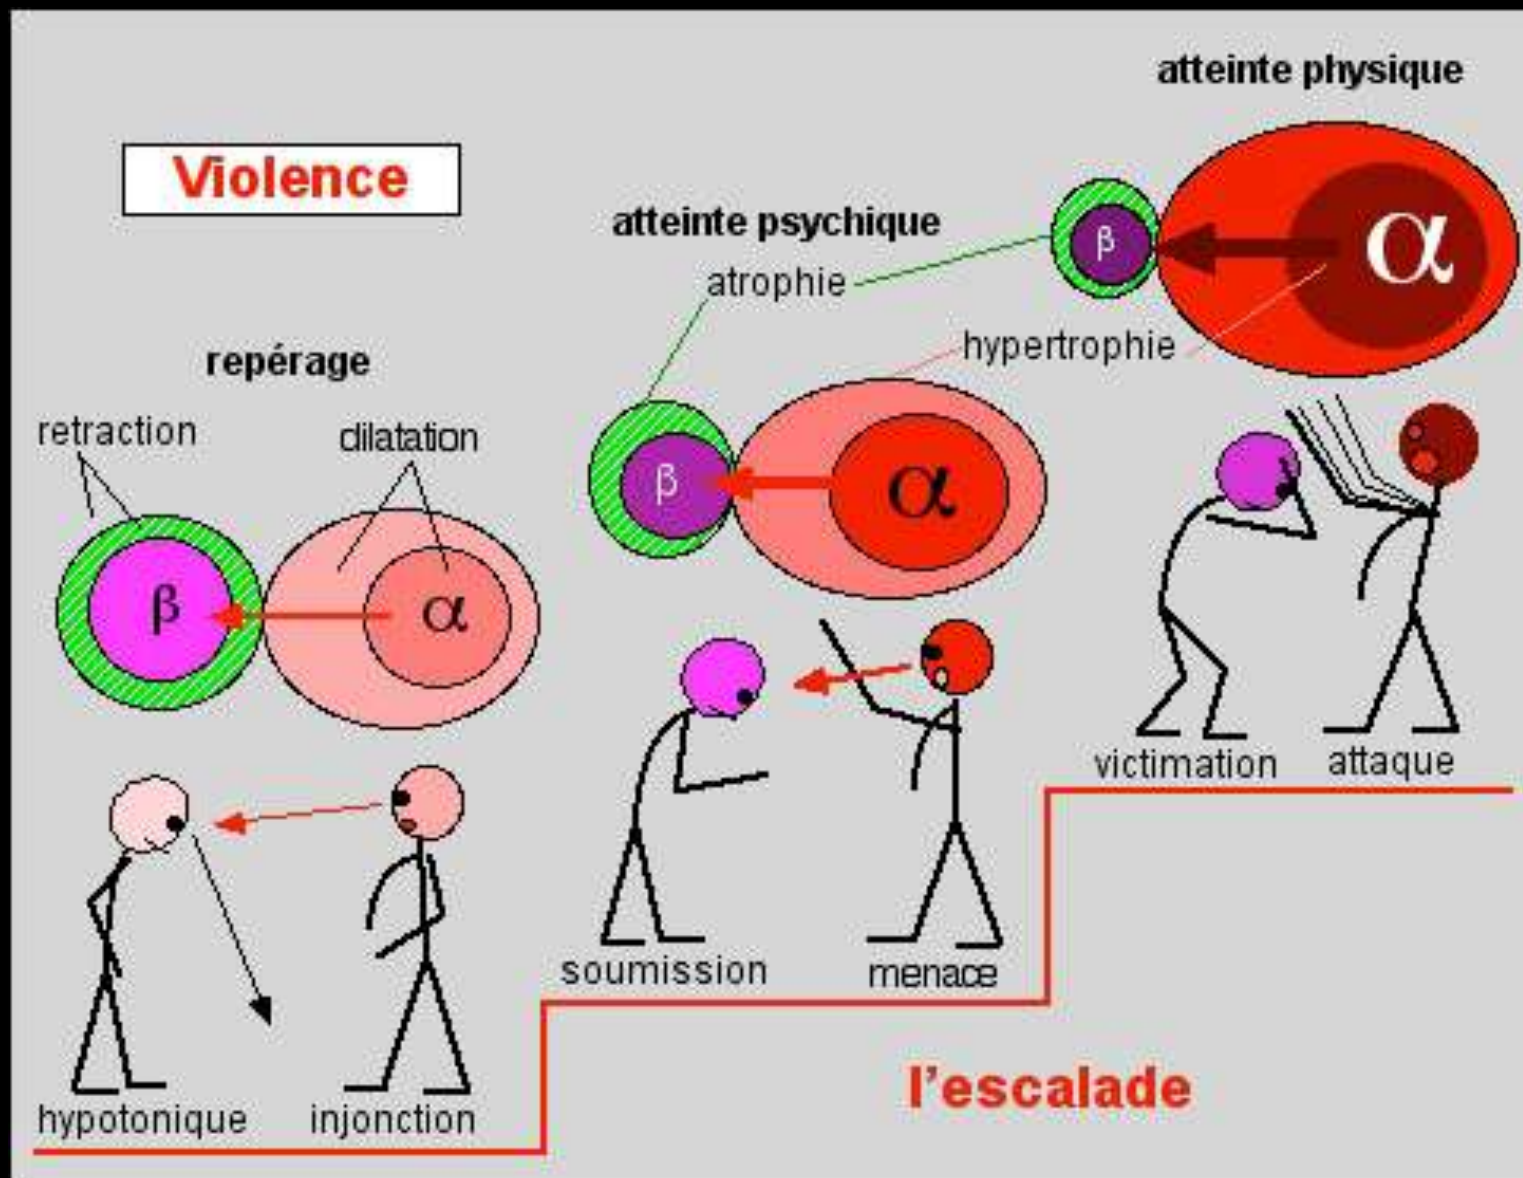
Violence

repérage

retraction

dilatation

β

α

hypotonique

injonction

atteinte psychique

atrophie

β

α

soumission

menace

atteinte physique

β

α

hypertrophie

victimation

attaque

l'escalade